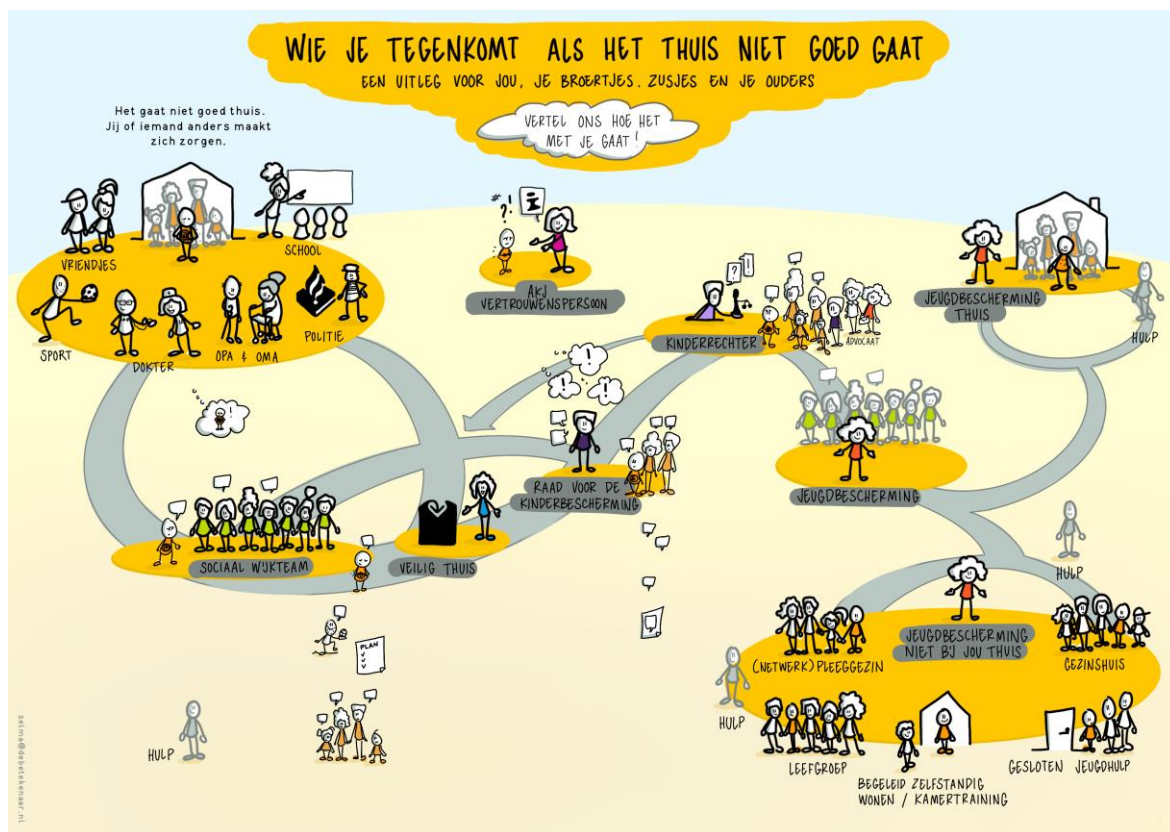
WIE JE TEGENKOMT ALS HET THUIS NIET GOED GAAT

EEN UITLEG VOOR JOU, JE BROERTJES, ZUSJES EN JE OUDERS

VERTEL ONS HOE HET MET JE GAAT!

Het gaat niet goed thuis. Jij of iemand anders maakt zich zorgen.

VRIENDJES

SCHOOL

SPORT

DOKTER

OPA & OMA

POLITIE

AKJ VERTROUWENSPERSOON

KINDERRECHTER

ADVOCAAT

JEUGDBESCHERMING THUIS

HULP

RAAD VOOR DE KINDERBESCHERMING

JEUGDBESCHERMING

SOCIAAL WIJKTEAM

VEILIG THUIS

PLAN

HULP

JEUGDBESCHERMING NIET BIJ JOU THUIS

(NETWERK) PLEEGGEZIN

GEZINSHUIS

HULP

HULP

LEEFGROEP

BEGELEID ZELFSTANDIG WONEN / KAMERTRAINING

GESLOTEN JEUGDHULP

selma@detekenaar.nl